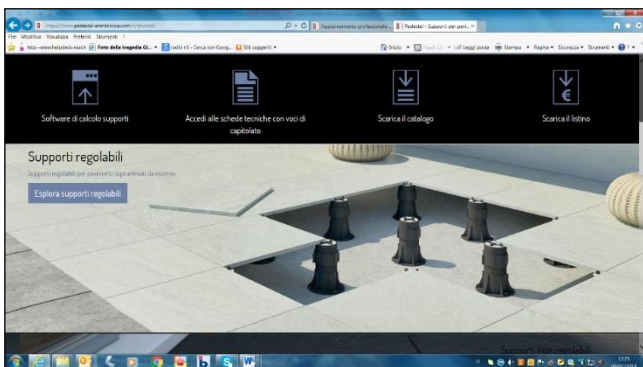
https://www.pedestal-eterno.com/it/prodotti/ | Appoggiamento professionale... | Pedestal - Supporti per pavi...

File Modifica Visualizza Preferiti Strumenti ?

http--www.helpdesk.mosch | Foto della tragedia Gi... | radio rtl - Cerca con Goog... | Siti suggeriti

Home | Feed | Leggi posta | Stampa | Pagina | Sicurezza | Strumenti

Software di calcolo supporti

Accedi alle schede tecniche con voci di capitolato

Scarica il catalogo

Scarica il listino

Supporti regolabili

Supporti regolabili per pavimenti sopraelevati da esterno

Esplora supporti regolabili

Supporti non regolabili

12:21